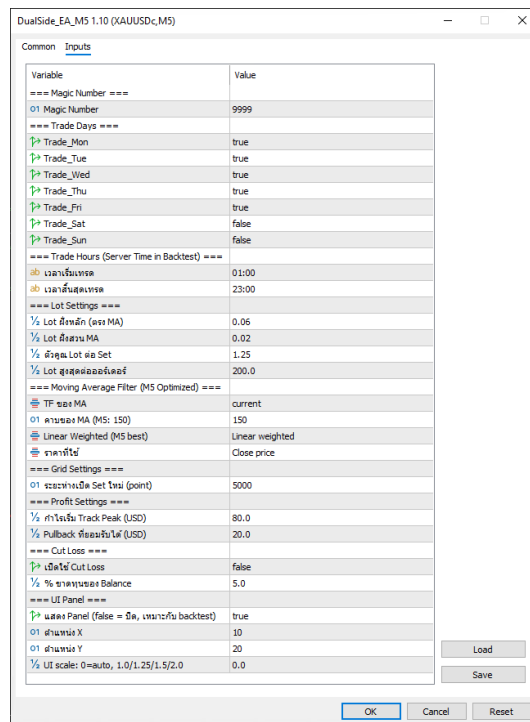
DualSide_EA_M5 1.10 (XAUUSDc,M5)

Common Inputs

| Variable | Value |
|---|---|
| === Magic Number === | |
| 01 Magic Number | 9999 |
| === Trade Days === | |
| Trade_Mon | true |
| Trade_Tue | true |
| Trade_Wed | true |
| Trade_Thu | true |
| Trade_Fri | true |
| Trade_Sat | false |
| Trade_Sun | false |
| === Trade Hours (Server Time in Backtest) === | |
| ab เวลาเริ่มเทรด | 01:00 |
| ab เวลาสิ้นสุดเทรด | 23:00 |
| === Lot Settings === | |
| ½ Lot ฝั่งหลัก (ตรง MA) | 0.06 |
| ½ Lot ฝั่งสวน MA | 0.02 |
| ½ ตัวคูณ Lot ต่อ Set | 1.25 |
| ½ Lot สูงสุดต่อออเดอร์ | 200.0 |
| === Moving Average Filter (M5 Optimized) === | |
| TF ของ MA | current |
| 01 คาบของ MA (M5: 150) | 150 |
| Linear Weighted (M5 best) | Linear weighted |
| ราคาที่ใช้ | Close price |
| === Grid Settings === | |
| 01 ระยะห่างเปิด Set ใหม่ (point) | 5000 |
| === Profit Settings === | |
| ½ กำไรเริ่ม Track Peak (USD) | 80.0 |
| ½ Pullback ที่ยอมรับได้ (USD) | 20.0 |
| === Cut Loss === | |
| เปิดใช้ Cut Loss | false |
| ½ % ขาดทุนของ Balance | 5.0 |
| === UI Panel === | |
| แสดง Panel (false = ปิด, เหมาะกับ backtest) | true |
| 01 ตำแหน่ง X | 10 |
| 01 ตำแหน่ง Y | 20 |
| ½ UI scale: 0=auto, 1.0/1.25/1.5/2.0 | 0.0 |

Load
Save
OK Cancel Reset